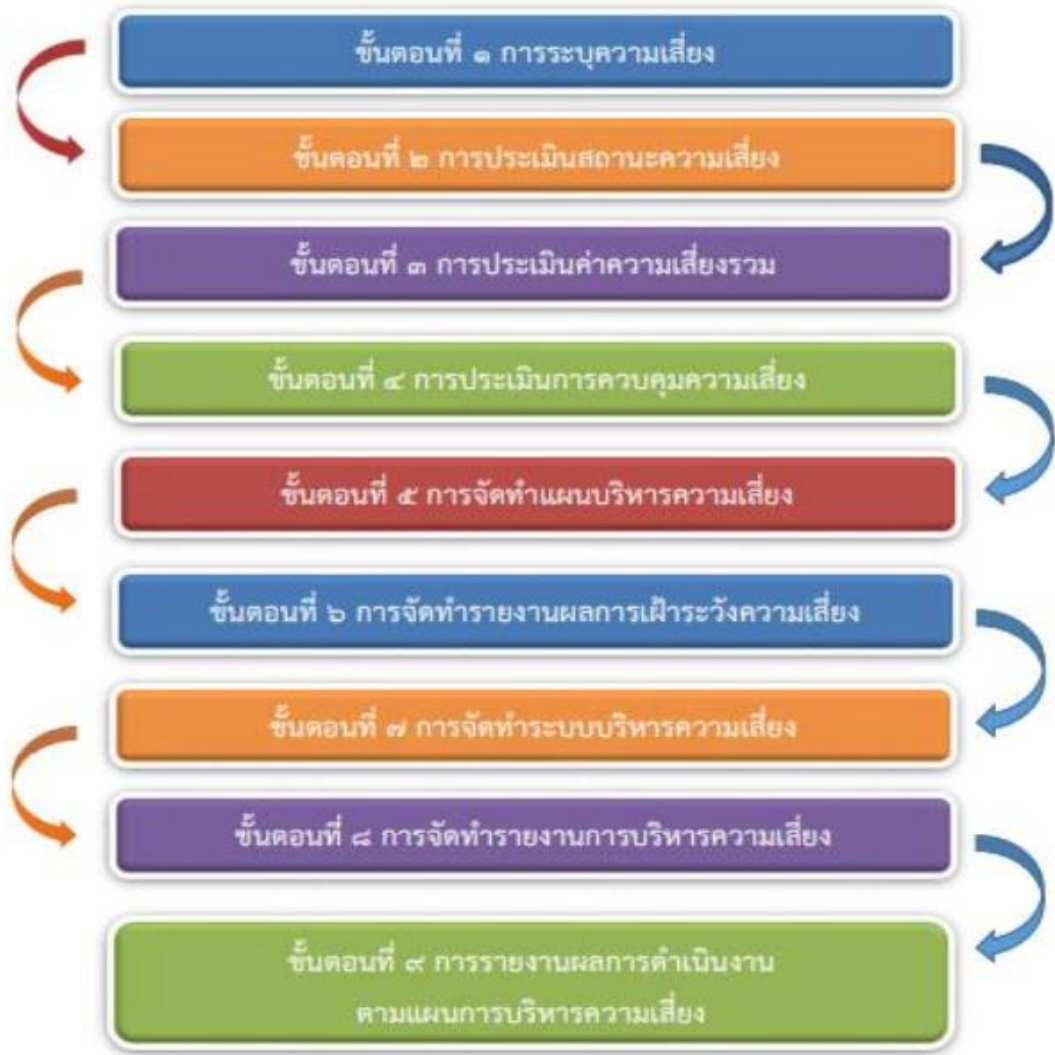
ขั้นตอนที่ ๑ การระบุความเสี่ยง

ขั้นตอนที่ ๒ การประเมินสถานะความเสี่ยง

ขั้นตอนที่ ๓ การประเมินค่าความเสี่ยงรวม

ขั้นตอนที่ ๔ การประเมินการควบคุมความเสี่ยง

ขั้นตอนที่ ๕ การจัดทำแผนบริหารความเสี่ยง

ขั้นตอนที่ ๖ การจัดทำรายงานผลการเฝ้าระวังความเสี่ยง

ขั้นตอนที่ ๗ การจัดทำระบบบริหารความเสี่ยง

ขั้นตอนที่ ๘ การจัดทำรายงานการบริหารความเสี่ยง

ขั้นตอนที่ ๙ การรายงานผลการดำเนินงาน ตามแผนการบริหารความเสี่ยง